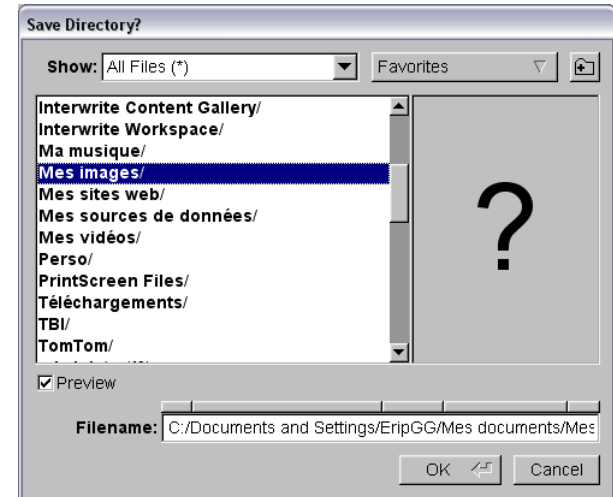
Save Directory?

Show: All Files (*)

Favorites

Interwrite Content Gallery/
Interwrite Workspace/
Ma musique/
Mes images/
Mes sites web/
Mes sources de données/
Mes vidéos/
Perso/
PrintScreen Files/
Téléchargements/
TBI/
TomTom/
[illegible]

?

☑ Preview

Filename: C:/Documents and Settings/EripGG/Mes documents/Mes

OK

Cancel